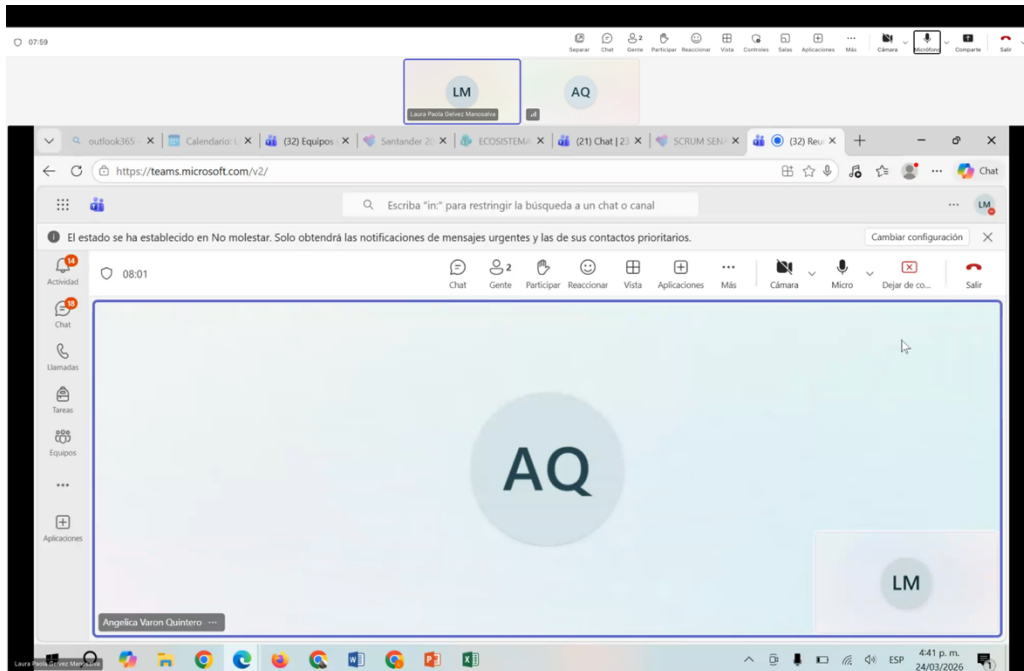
07:59

Separar Chat Gente 2 Participar Reaccionar Vista Controles Salas Aplicaciones Más Cámara Micrófono Compartir Salir

LM
Laura Paola Gelvez Manosalva

AQ

outlook365 Calendario Li (32) Equipos Santander 20 ECOSISTEMA (21) Chat | 23 SCRUM SENA (32) Reu

https://teams.microsoft.com/v2/

Chat

Escriba "in:" para restringir la búsqueda a un chat o canal

LM

El estado se ha establecido en No molestar. Solo obtendrá las notificaciones de mensajes urgentes y las de sus contactos prioritarios.

Cambiar configuración

14
Actividad
18
Chat
Llamadas
Tareas
Equipos
...
Aplicaciones

08:01

Chat Gente 2 Participar Reaccionar Vista Aplicaciones Más Cámara Micro Dejar de co... Salir

AQ

LM

Angelica Varon Quintero ...

Laura Paola Gelvez Manosalva

ESP 4:41 p. m. 24/03/2026